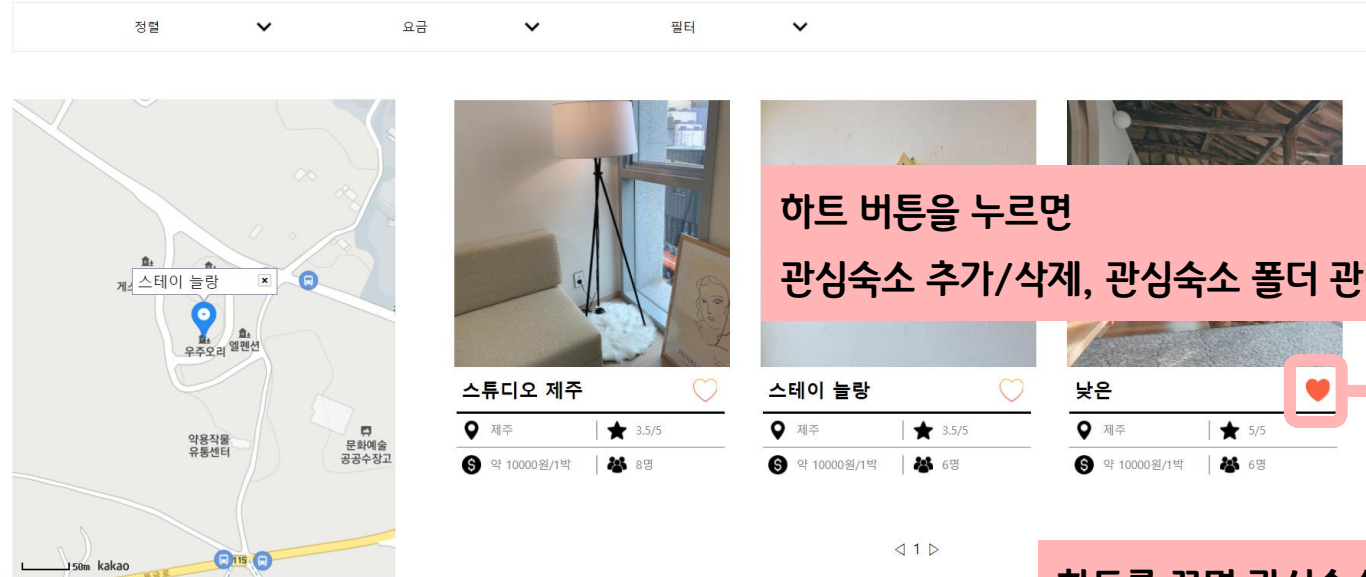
정렬 요금 필터

스테이 늘랑
게스
우주오리
엘펜션
약용작물 유통센터
문화예술 공공수장고
50m kakao
1115

하트 버튼을 누르면
관심숙소 추가/삭제, 관심숙소 폴더 관

스튜디오 제주
제주 3.5/5
약 10000원/1박 8명

스테이 늘랑
제주 3.5/5
약 10000원/1박 6명

낮은
제주 5/5
약 10000원/1박 6명

◁ 1 ▷

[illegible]